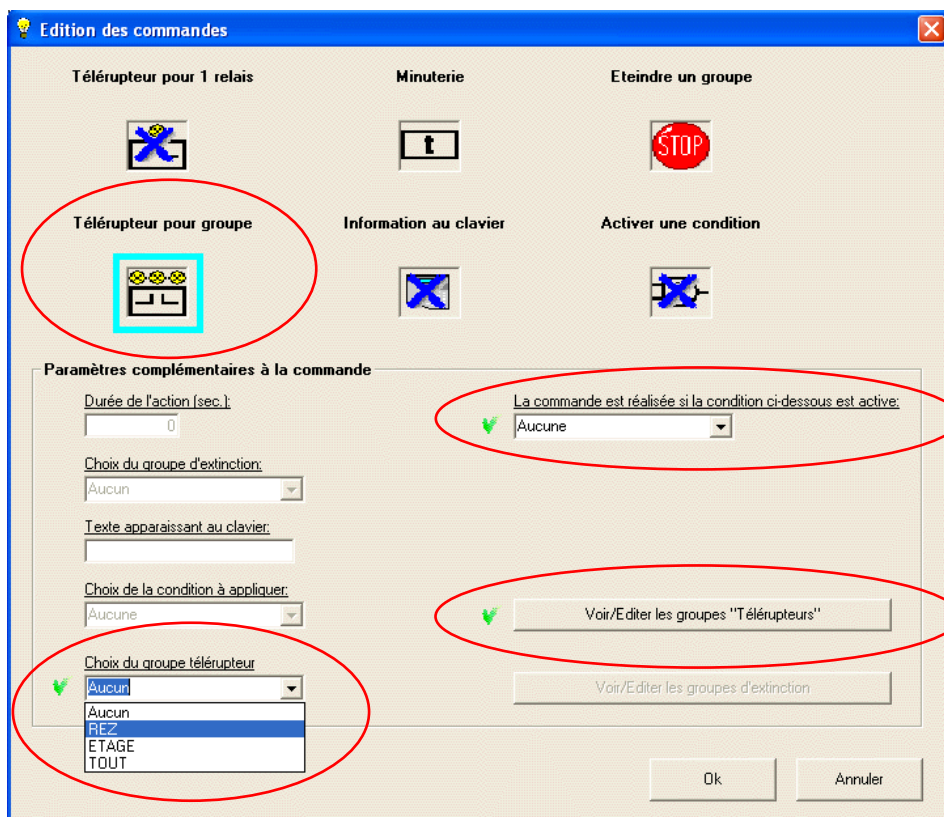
Edition des commandes

Télérupteur pour 1 relais

Minuterie

Eteindre un groupe

t

STOP

Télérupteur pour groupe

Information au clavier

Activer une condition

Paramètres complémentaires à la commande

Durée de l'action (sec.):

0

Choix du groupe d'extinction:

Aucun

Texte apparaissant au clavier:

Choix de la condition à appliquer:

Aucune

Choix du groupe télérupteur

Aucun

Aucun
REZ
ETAGE
TOUT

La commande est réalisée si la condition ci-dessous est active:

Aucune

Voir/Editer les groupes "Télérupteurs"

Voir/Editer les groupes d'extinction

Ok

Annuler